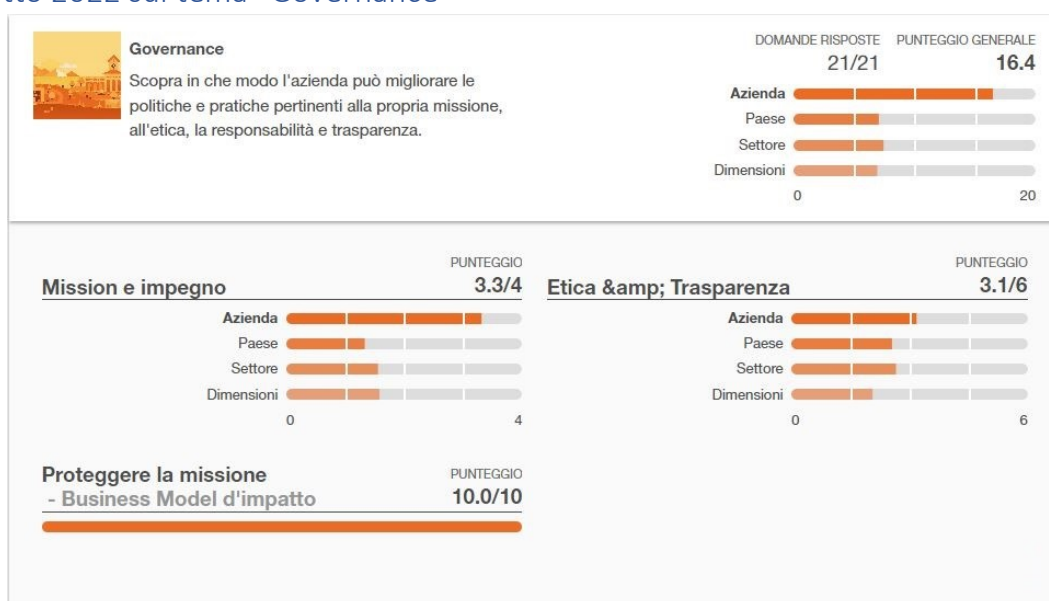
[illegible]tto 2022 sul tema "Governance"

Governance

Scopra in che modo l'azienda può migliorare le politiche e pratiche pertinenti alla propria missione, all'etica, la responsabilità e trasparenza.

DOMANDE RISPOSTE 21/21

PUNTEGGIO GENERALE 16.4

Azienda
Paese
Settore
Dimensioni
0
20

Mission e impegno

PUNTEGGIO 3.3/4

Azienda
Paese
Settore
Dimensioni
0
4

Etica &amp; Trasparenza

PUNTEGGIO 3.1/6

Azienda
Paese
Settore
Dimensioni
0
6

Proteggere la missione - Business Model d'impatto

PUNTEGGIO 10.0/10